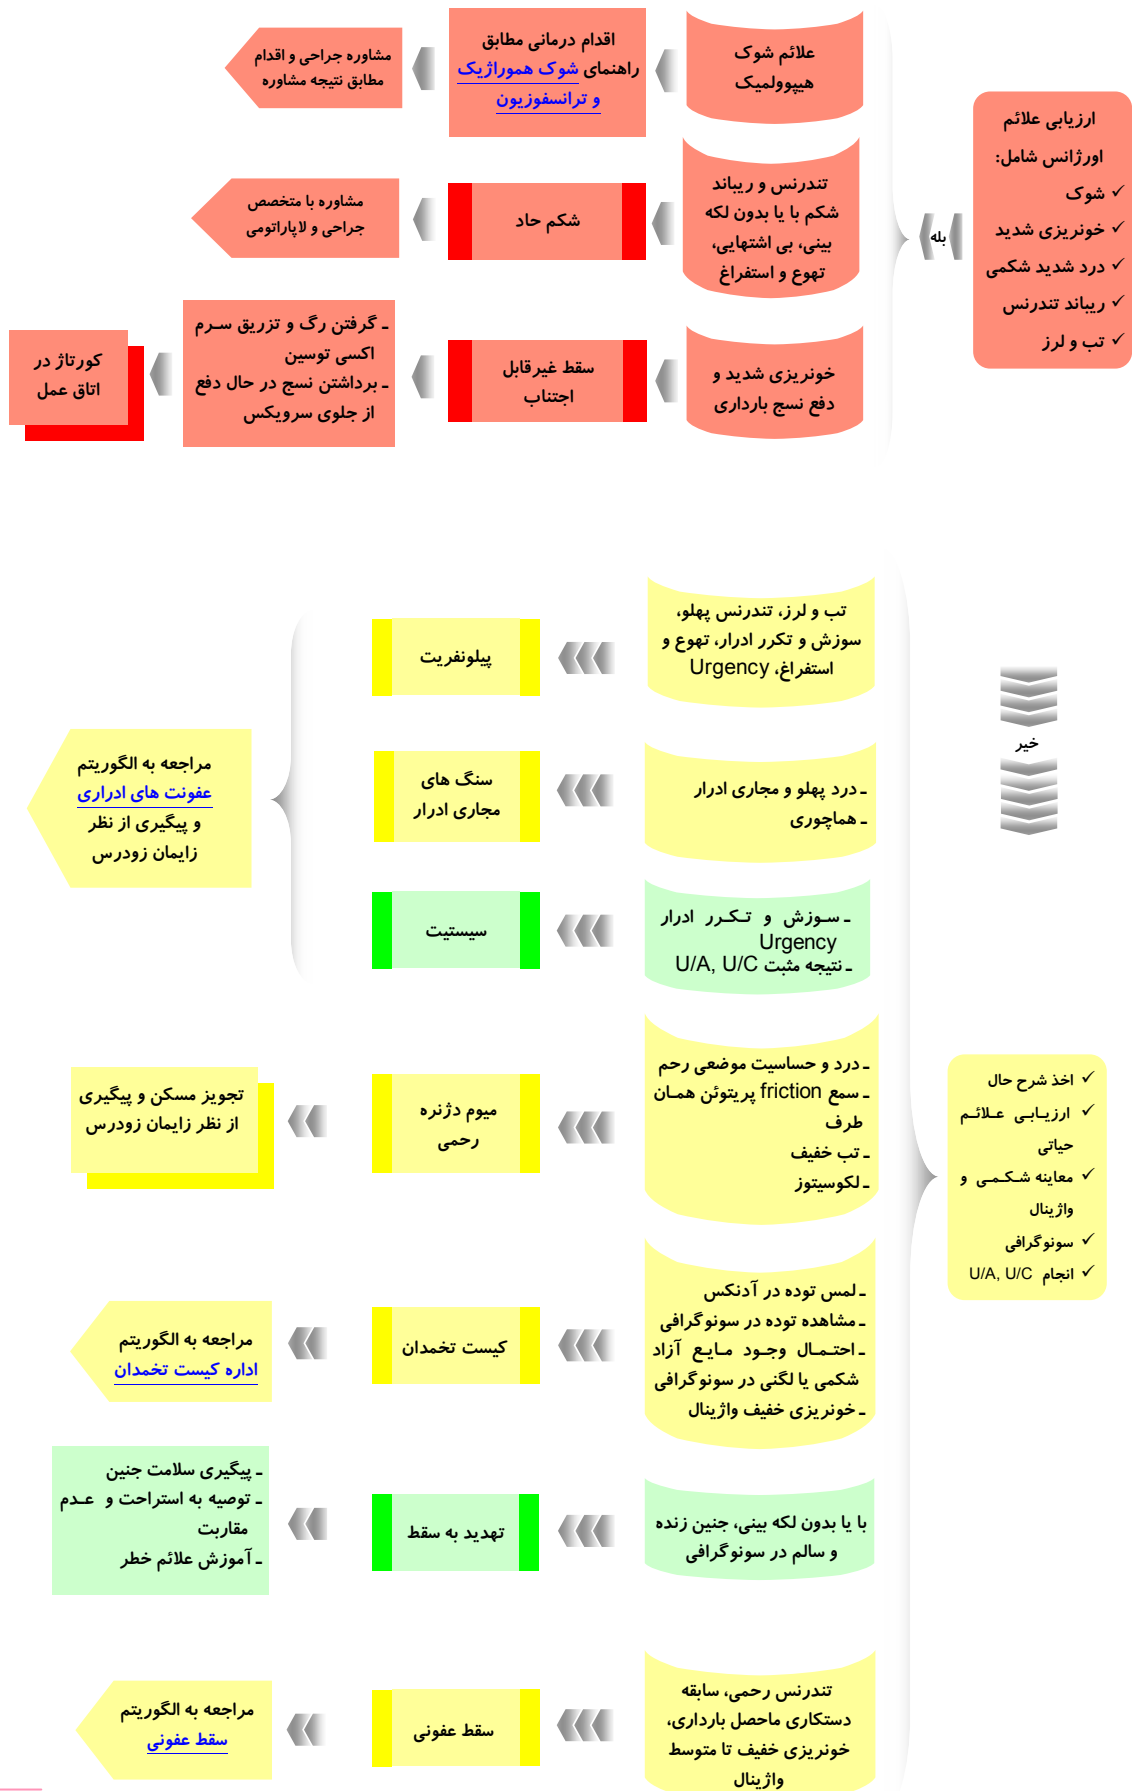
ارزیابی علائم اورژانس شامل:
✓ شوک
✓ خونریزی شدید
✓ درد شدید شکمی
✓ ریباند تندرنس
✓ تب و لرز

بله

علائم شوک هیپوولمیک

اقدام درمانی مطابق راهنمای شوک هموراژیک و ترانسفوزیون

مشاوره جراحی و اقدام مطابق نتیجه مشاوره

تندرنس و ریباند شکم با یا بدون لکه بینی، بی اشتهایی، تهوع و استفراغ

شکم حاد

مشاوره با متخصص جراحی و لاپاراتومی

خونریزی شدید و دفع نسج بارداری

سقط غیرقابل اجتناب

ـ گرفتن رگ و تزریق سرم اکسی توسین
ـ برداشتن نسج در حال دفع از جلوی سرویکس

کورتاژ در اتاق عمل

خیر

✓ اخذ شرح حال
✓ ارزیابی علائم حیاتی
✓ معاینه شکمی و واژینال
✓ سونوگرافی
✓ انجام U/A, U/C

تب و لرز، تندرنس پهلو، سوزش و تکرر ادرار، تهوع و استفراغ، Urgency

پیلونفریت

ـ درد پهلو و مجاری ادرار
ـ هماچوری

سنگ های مجاری ادرار

ـ سوزش و تکرر ادرار Urgency
ـ نتیجه مثبت U/A, U/C

سیستیت

مراجعه به الگوریتم عفونت های ادراری و پیگیری از نظر زایمان زودرس

ـ درد و حساسیت موضعی رحم
ـ سمع friction پریتوئن همان طرف
ـ تب خفیف
ـ لکوسیتوز

میوم دژنره رحمی

تجویز مسکن و پیگیری از نظر زایمان زودرس

ـ لمس توده در آدنکس
ـ مشاهده توده در سونوگرافی
ـ احتمال وجود مایع آزاد شکمی یا لگنی در سونوگرافی
ـ خونریزی خفیف واژینال

کیست تخمدان

مراجعه به الگوریتم اداره کیست تخمدان

با یا بدون لکه بینی، جنین زنده و سالم در سونوگرافی

تهدید به سقط

ـ پیگیری سلامت جنین
ـ توصیه به استراحت و عدم مقاربت
ـ آموزش علائم خطر

تندرنس رحمی، سابقه دستکاری ماحصل بارداری، خونریزی خفیف تا متوسط واژینال

سقط عفونی

مراجعه به الگوریتم سقط عفونی